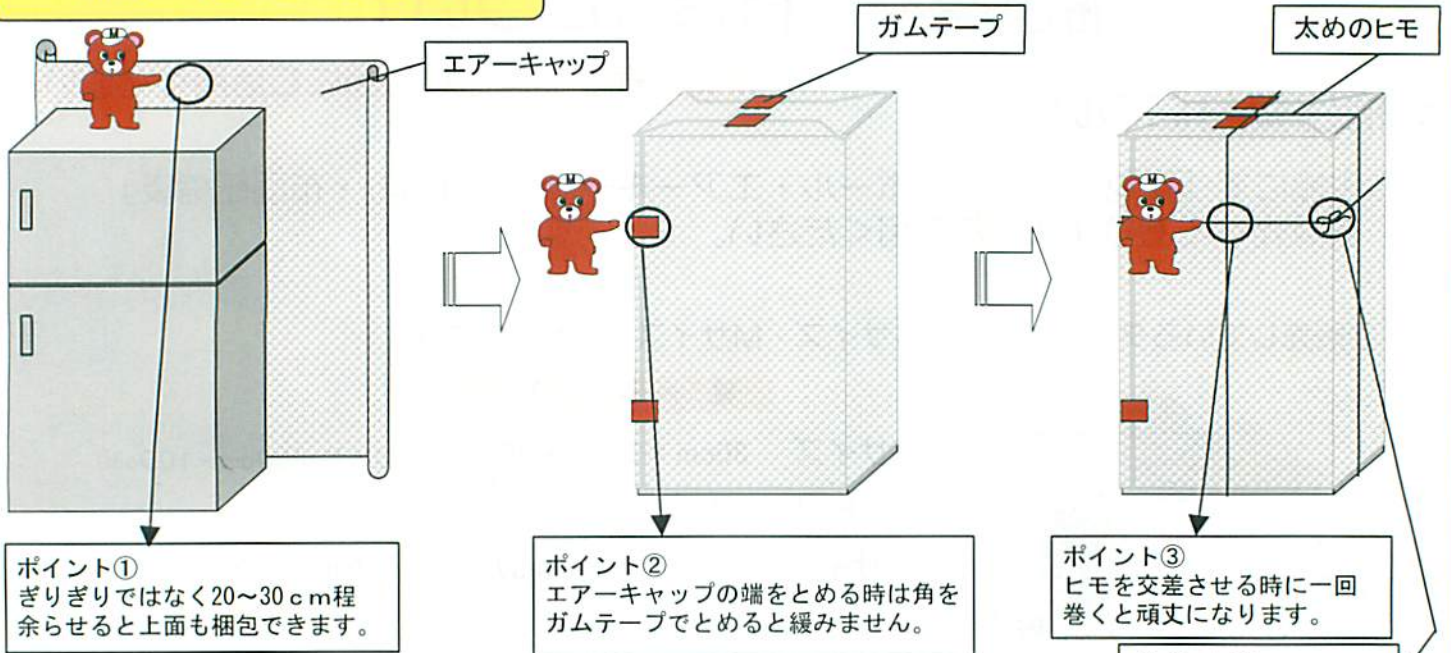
エアーキャップ

ガムテープ

太めのヒモ

ポイント①
ぎりぎりではなく20~30ｃｍ程余らせると上面も梱包できます。

ポイント②
エアーキャップの端をとめる時は角をガムテープでとめると緩みません。

ポイント③
ヒモを交差させる時に一回巻くと頑丈になります。